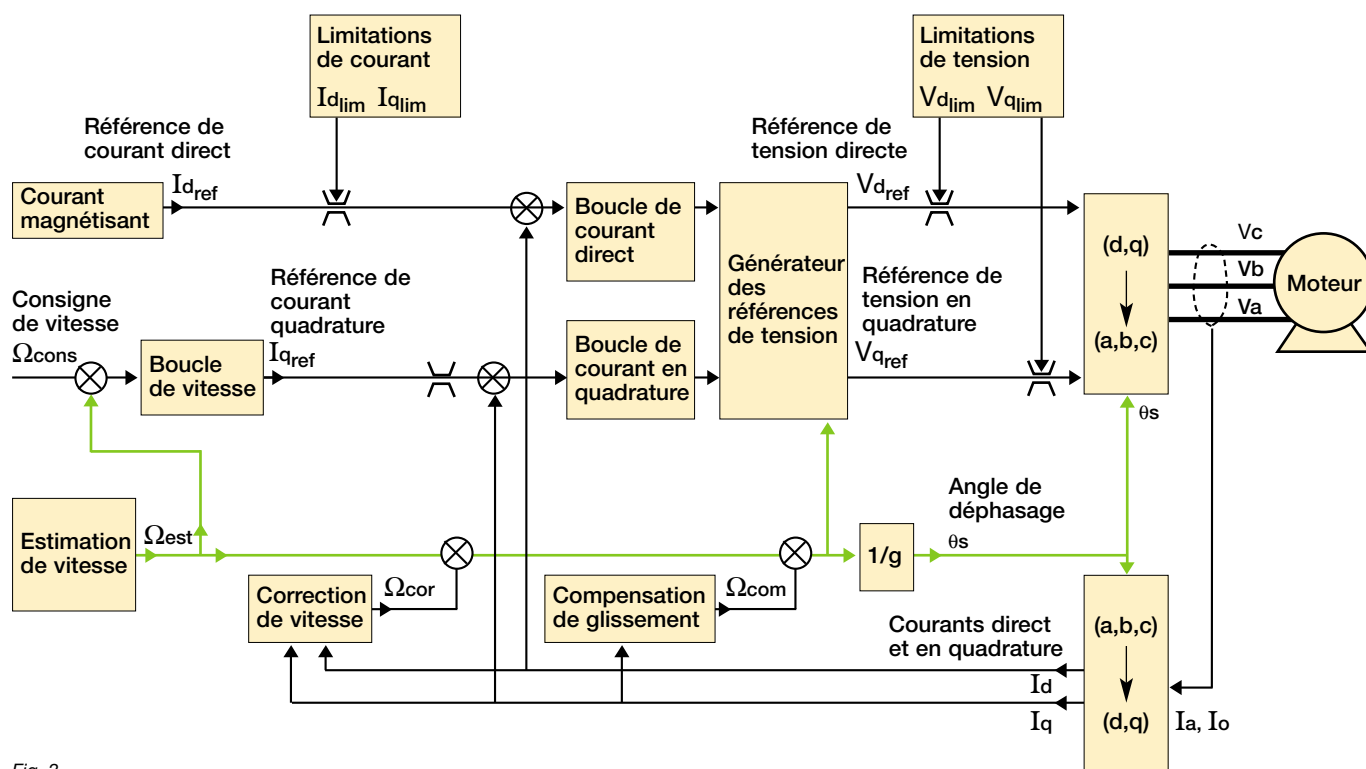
Limitations de courant
$Id_{lim}$ $Iq_{lim}$

Limitations de tension
$Vd_{lim}$ $Vq_{lim}$

Référence de courant direct

Référence de tension directe

Courant magnétisant

$Id_{ref}$

Boucle de courant direct

Générateur des références de tension

$Vd_{ref}$

(d,q)
(a,b,c)

Vc
Vb
Va

Moteur

Référence de courant quadrature

Référence de tension en quadrature

Consigne de vitesse
$\Omega_{cons}$

Boucle de vitesse

$Iq_{ref}$

Boucle de courant en quadrature

$Vq_{ref}$

θs

Angle de déphasage

Estimation de vitesse

$\Omega_{est}$

1/g

θs

Correction de vitesse

$\Omega_{cor}$

Compensation de glissement

$\Omega_{com}$

(a,b,c)
(d,q)

Courants direct et en quadrature

Id

Iq

Ia, Io

Fig. 3